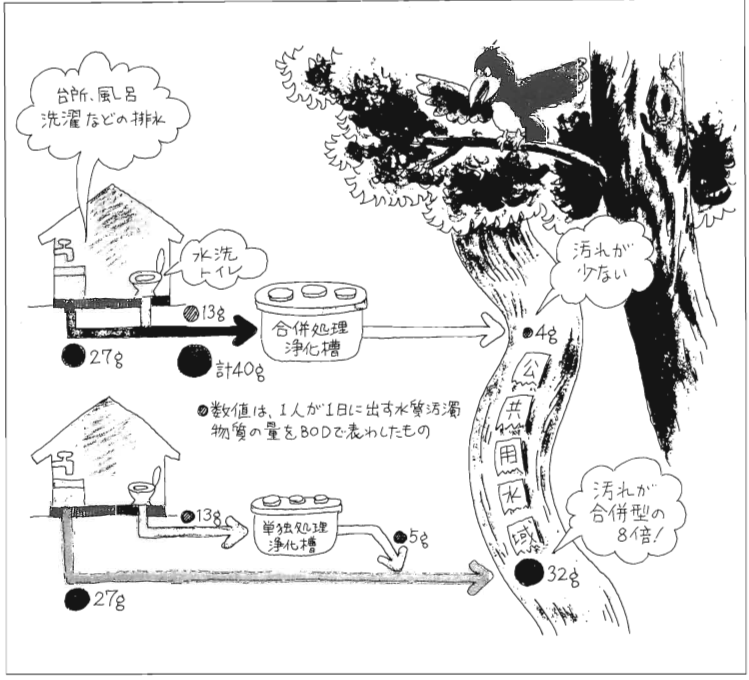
台所、風呂
洗濯などの排水

水洗
トイレ

13g

27g

計40g

合併処理
浄化槽

汚れが
少ない

4g

公
共
用
水
域

◎数値は、1人が1日に出す水質汚濁物質の量をBODで表わしたもの

13g

単独処理
浄化槽

5g

汚れが
合併型の
8倍!

32g

27g